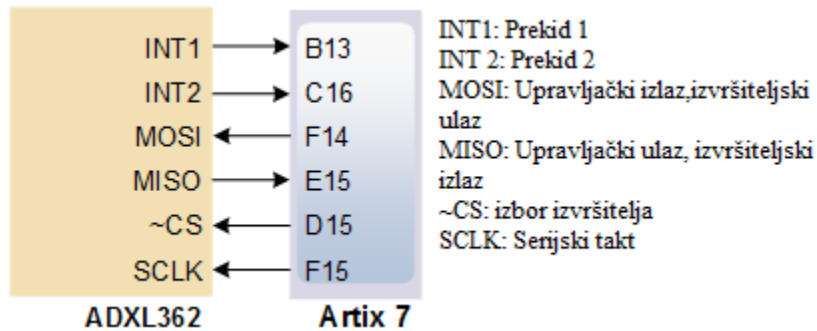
INT1
INT2
MOSI
MISO
~CS
SCLK
ADXL362

B13
C16
F14
E15
D15
F15
Artix 7

INT1: Prekid 1
INT 2: Prekid 2
MOSI: Upravljački izlaz,izvršiteljski ulaz
MISO: Upravljački ulaz, izvršiteljski izlaz
~CS: izbor izvršitelja
SCLK: Serijski takt